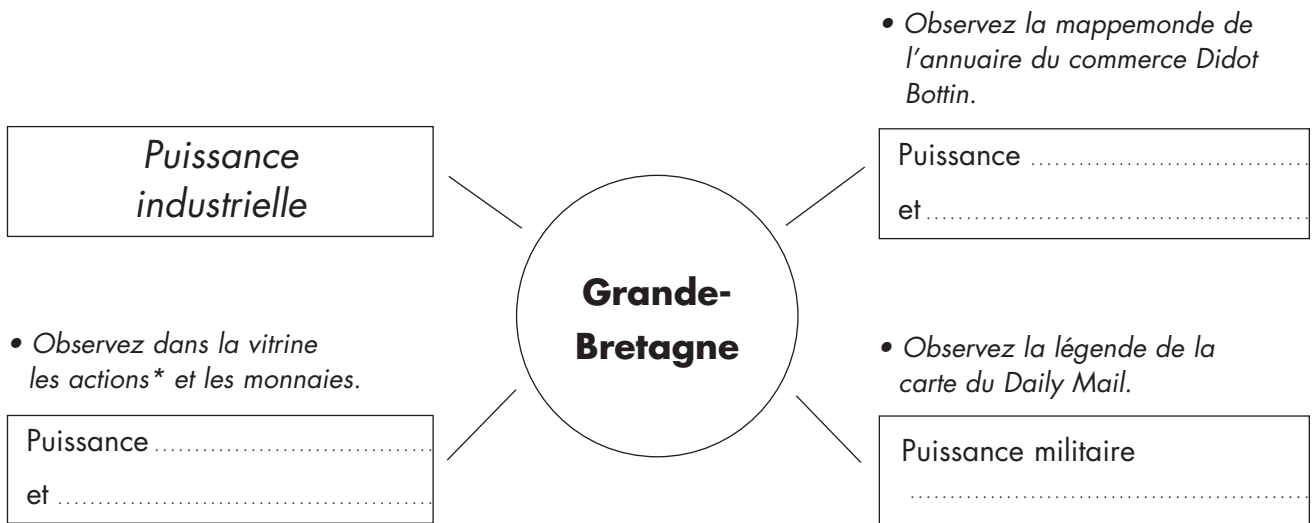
• Observez la mappemonde de l'annuaire du commerce Didot Bottin.

Puissance industrielle

Puissance ..............................
et ..............................

Grande-Bretagne

• Observez dans la vitrine les actions* et les monnaies.

Puissance ..............................
et ..............................

• Observez la légende de la carte du Daily Mail.

Puissance militaire
..............................